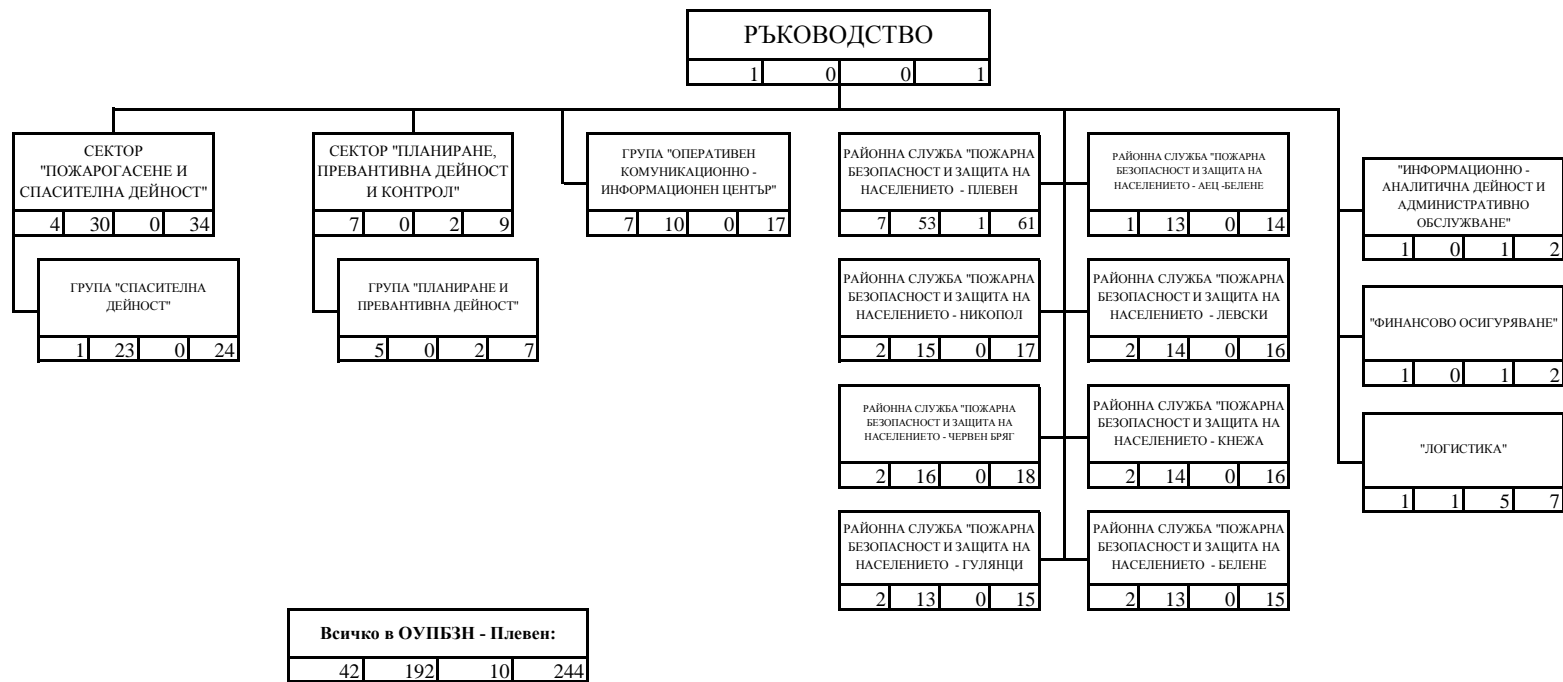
РЪКОВОДСТВО
| 1 | 0 | 0 | 1 |

СЕКТОР "ПОЖАРОГАСЕНЕ И СПАСИТЕЛНА ДЕЙНОСТ"
| 4 | 30 | 0 | 34 |

ГРУПА "СПАСИТЕЛНА ДЕЙНОСТ"
| 1 | 23 | 0 | 24 |

СЕКТОР "ПЛАНИРАНЕ, ПРЕВАНТИВНА ДЕЙНОСТ И КОНТРОЛ"
| 7 | 0 | 2 | 9 |

ГРУПА "ПЛАНИРАНЕ И ПРЕВАНТИВНА ДЕЙНОСТ"
| 5 | 0 | 2 | 7 |

ГРУПА "ОПЕРАТИВЕН КОМУНИКАЦИОННО - ИНФОРМАЦИОНЕН ЦЕНТЪР"
| 7 | 10 | 0 | 17 |

РАЙОННА СЛУЖБА "ПОЖАРНА БЕЗОПАСНОСТ И ЗАЩИТА НА НАСЕЛЕНИЕТО - ПЛЕВЕН
| 7 | 53 | 1 | 61 |

РАЙОННА СЛУЖБА "ПОЖАРНА БЕЗОПАСНОСТ И ЗАЩИТА НА НАСЕЛЕНИЕТО - АЕЦ -БЕЛЕНЕ
| 1 | 13 | 0 | 14 |

РАЙОННА СЛУЖБА "ПОЖАРНА БЕЗОПАСНОСТ И ЗАЩИТА НА НАСЕЛЕНИЕТО - НИКОПОЛ
| 2 | 15 | 0 | 17 |

РАЙОННА СЛУЖБА "ПОЖАРНА БЕЗОПАСНОСТ И ЗАЩИТА НА НАСЕЛЕНИЕТО - ЛЕВСКИ
| 2 | 14 | 0 | 16 |

РАЙОННА СЛУЖБА "ПОЖАРНА БЕЗОПАСНОСТ И ЗАЩИТА НА НАСЕЛЕНИЕТО - ЧЕРВЕН БРЯГ
| 2 | 16 | 0 | 18 |

РАЙОННА СЛУЖБА "ПОЖАРНА БЕЗОПАСНОСТ И ЗАЩИТА НА НАСЕЛЕНИЕТО - КНЕЖА
| 2 | 14 | 0 | 16 |

РАЙОННА СЛУЖБА "ПОЖАРНА БЕЗОПАСНОСТ И ЗАЩИТА НА НАСЕЛЕНИЕТО - ГУЛЯНЦИ
| 2 | 13 | 0 | 15 |

РАЙОННА СЛУЖБА "ПОЖАРНА БЕЗОПАСНОСТ И ЗАЩИТА НА НАСЕЛЕНИЕТО - БЕЛЕНЕ
| 2 | 13 | 0 | 15 |

"ИНФОРМАЦИОННО - АНАЛИТИЧНА ДЕЙНОСТ И АДМИНИСТРАТИВНО ОБСЛУЖВАНЕ"
| 1 | 0 | 1 | 2 |

"ФИНАНСОВО ОСИГУРЯВАНЕ"
| 1 | 0 | 1 | 2 |

"ЛОГИСТИКА"
| 1 | 1 | 5 | 7 |

Всичко в ОУПБЗН - Плевен:
| 42 | 192 | 10 | 244 |